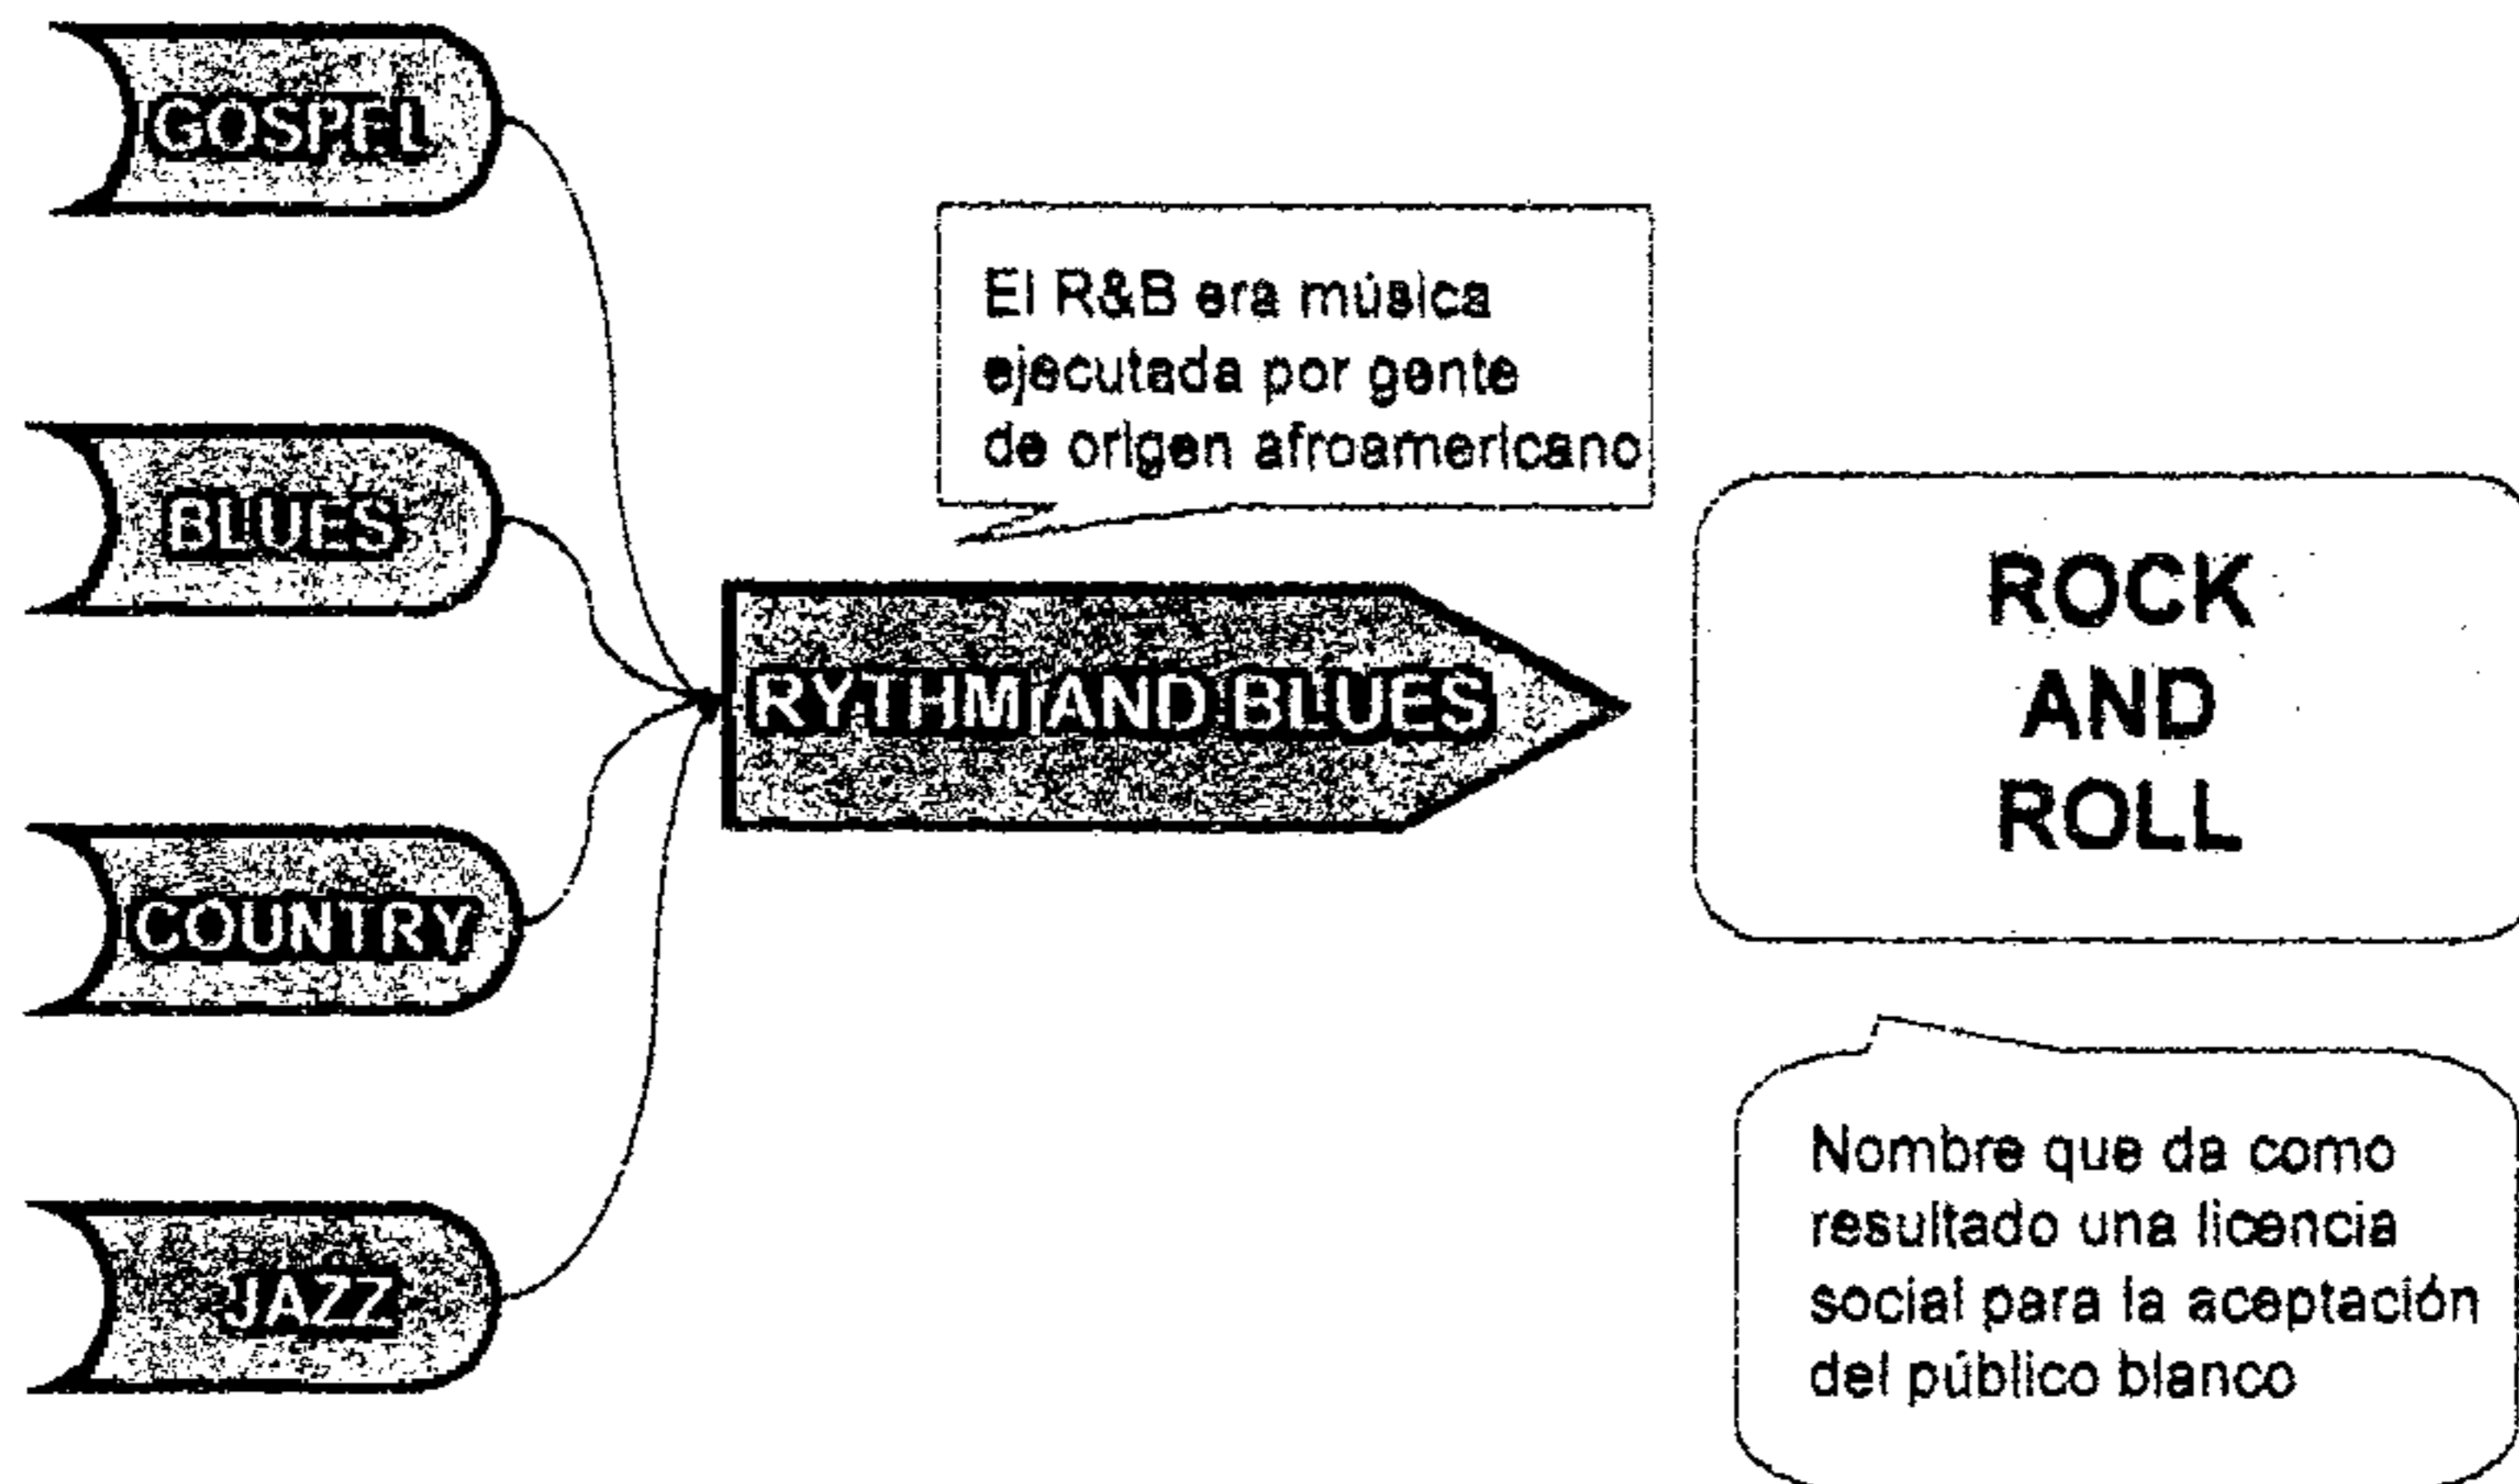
GOSPEL

BLUES

COUNTRY

JAZZ

El R&B era música ejecutada por gente de origen afroamericano

RYTHM AND BLUES

ROCK AND ROLL

Nombre que da como resultado una licencia social para la aceptación del público blanco